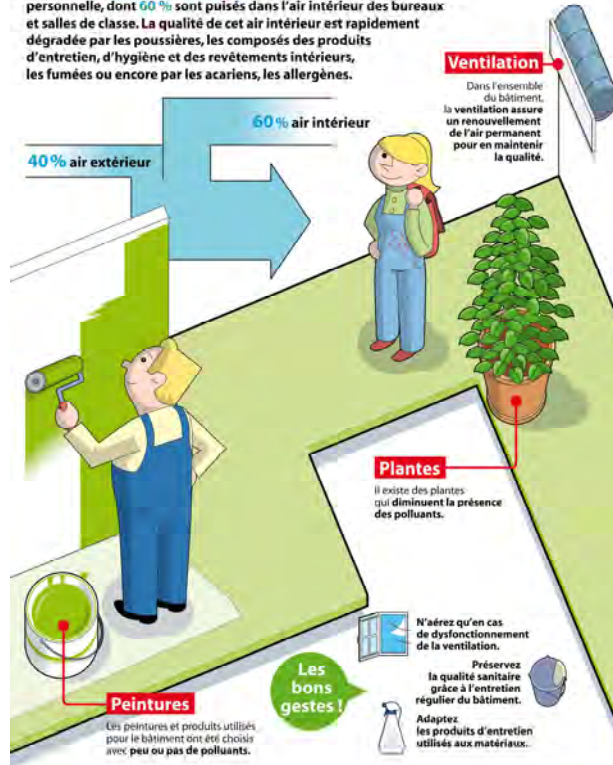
personnelle, dont 60 % sont puisés dans l'air intérieur des bureaux et salles de classe. La qualité de cet air intérieur est rapidement dégradée par les poussières, les composés des produits d'entretien, d'hygiène et des revêtements intérieurs, les fumées ou encore par les acariens, les allergènes.

Ventilation

Dans l'ensemble du bâtiment, la ventilation assure un renouvellement de l'air permanent pour en maintenir la qualité.

60 % air intérieur

40 % air extérieur

Plantes

Il existe des plantes qui diminuent la présence des polluants.

N'aérez qu'en cas de dysfonctionnement de la ventilation.

Les bons gestes !

Préservez la qualité sanitaire grâce à l'entretien régulier du bâtiment.

Adaptez les produits d'entretien utilisés aux matériaux.

Peintures

Les peintures et produits utilisés pour le bâtiment ont été choisis avec peu ou pas de polluants.